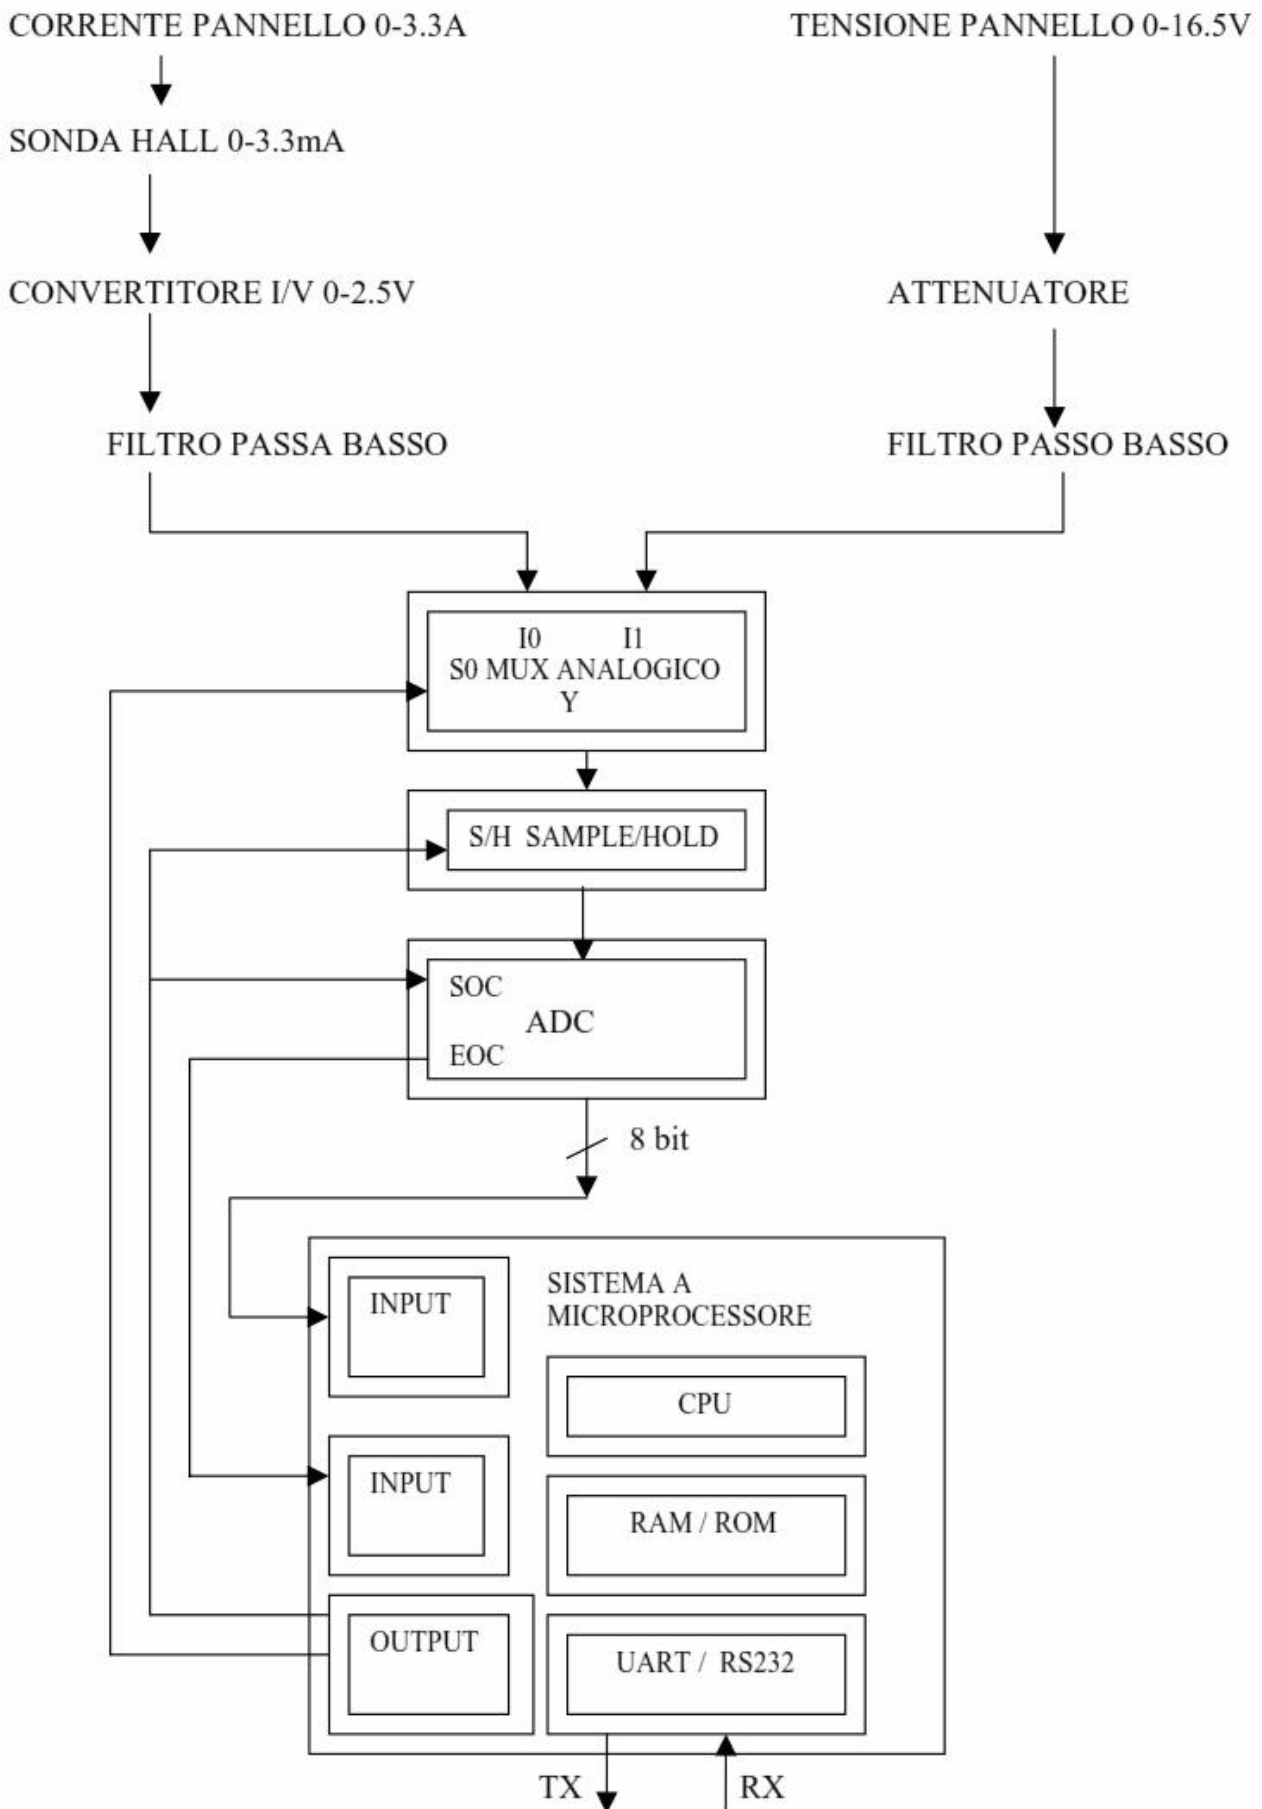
CORRENTE PANNELLO 0-3.3A

TENSIONE PANNELLO 0-16.5V

SONDA HALL 0-3.3mA

CONVERTITORE I/V 0-2.5V

ATTENUATORE

FILTRO PASSA BASSO

FILTRO PASSO BASSO

I0 I1
S0 MUX ANALOGICO
Y

S/H SAMPLE/HOLD

SOC
ADC
EOC

8 bit

SISTEMA A MICROPROCESSORE

INPUT

CPU

INPUT

RAM / ROM

OUTPUT

UART / RS232

TX

RX